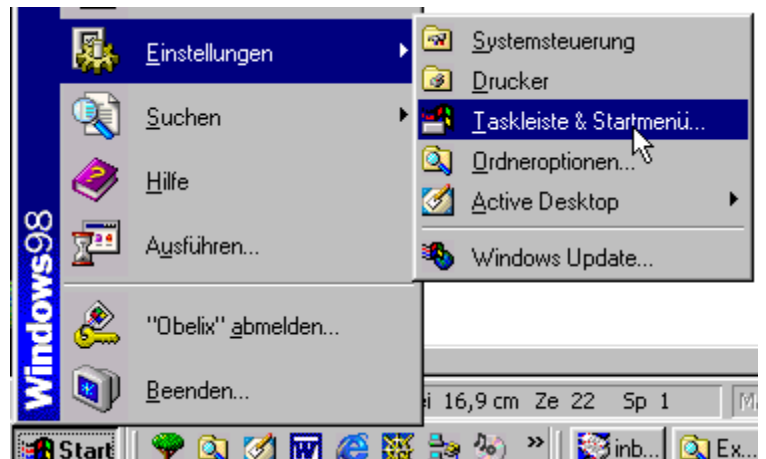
Windows98

Einstellungen

Suchen

Hilfe

Ausführen...

"Obelix" abmelden...

Beenden...

Systemsteuerung

Drucker

Taskleiste & Startmenü...

Ordneroptionen...

Active Desktop

Windows Update...

i 16,9 cm Ze 22 Sp 1

Start

inb...

Ex...